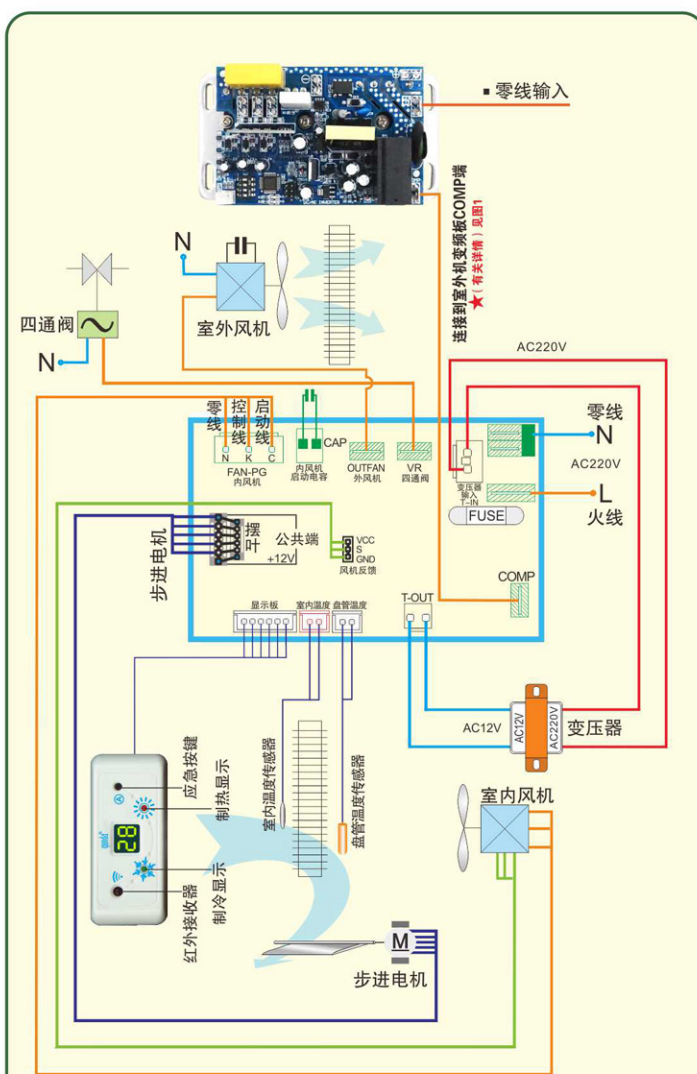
零线输入

连接到室外机变频板COMP端
★（有关详情）见图1

N

室外风机

四通阀

N

AC220V

零线

N

AC220V

L

火线

零线

控制线

启动线

N K C

FAN-PG
内风机

CAP

内风机
启动电容

OUTFAN
外风机

VR
四通阀

变压器输入
T-IN

FUSE

步进电机

摆叶

公共端

+12V

VCC
S
GND
风机反馈

COMP

T-OUT

显示板

室内温度

盘管温度

AC12V

AC12V

AC220V

变压器

应急按键

制热显示

28

制冷显示

红外接收器

室内温度传感器

盘管温度传感器

室内风机

M

步进电机